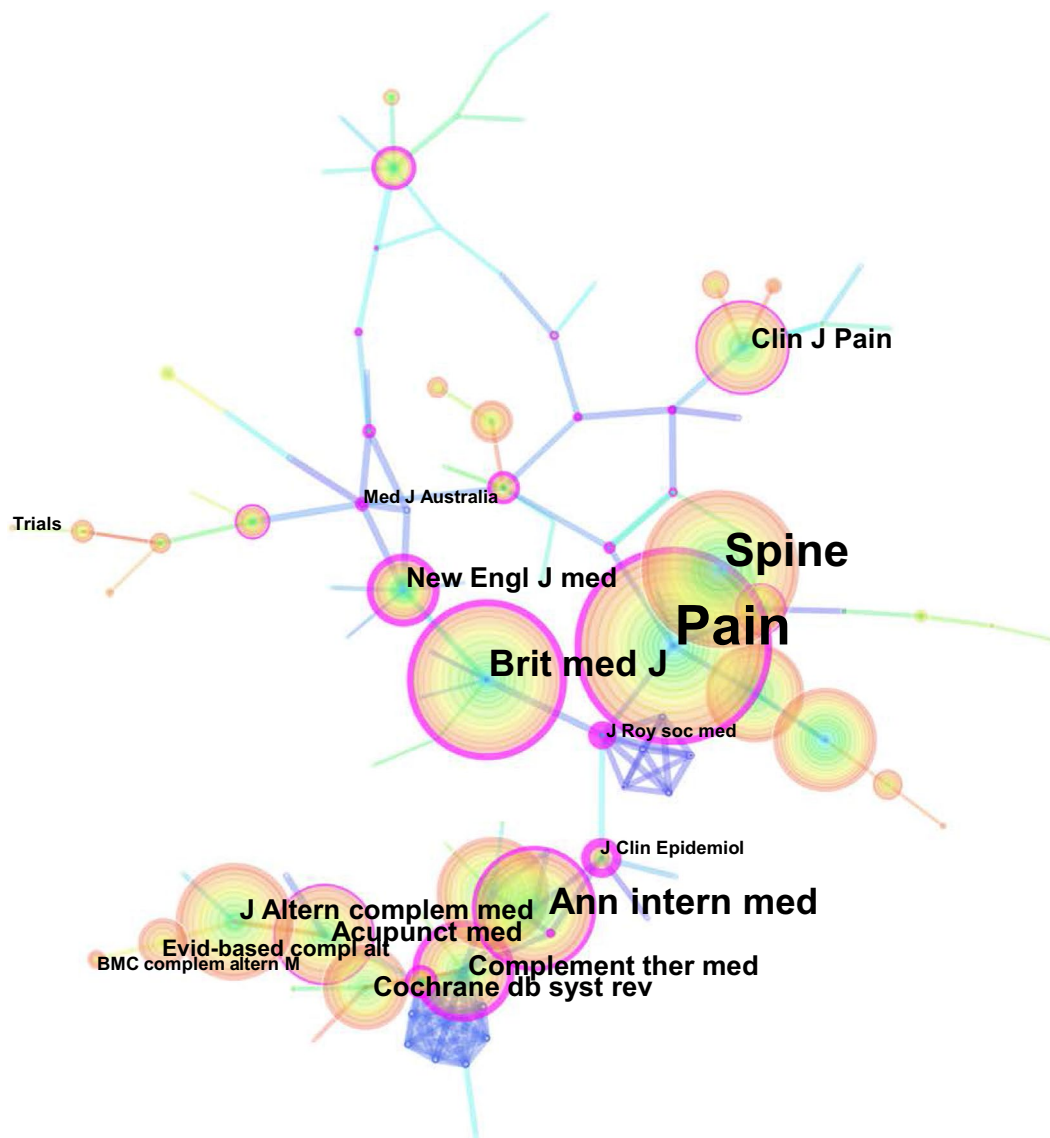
Clin J Pain

Trials

Med J Australia

Spine

New Engl J med

Pain

Brit med J

J Roy soc med

J Clin Epidemiol

Ann intern med

J Altern complem med

Acupunct med

Evid-based compl alt

BMC complem altern M

Complement ther med

Cochrane db syst rev